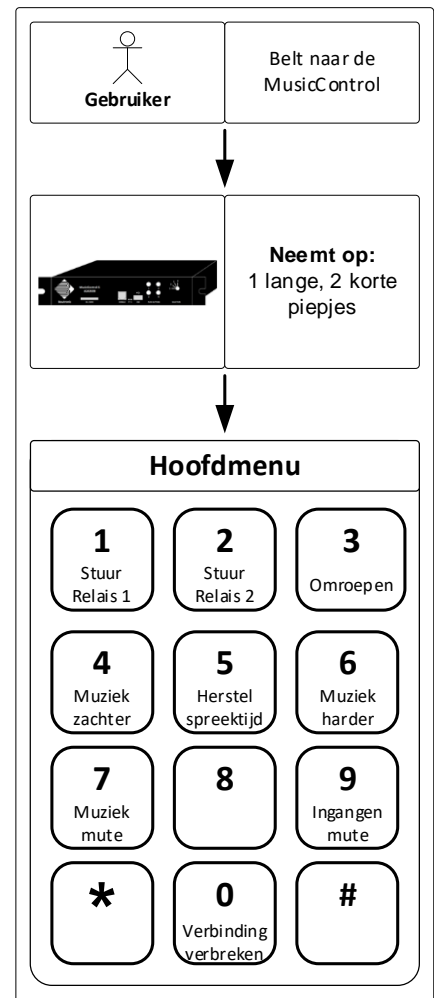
Gebruiker

Belt naar de MusicControl

Neemt op:
1 lange, 2 korte piepjes

Hoofdmenu

1
Stuur Relais 1

2
Stuur Relais 2

3
Omroepen

4
Muziek zachter

5
Herstel spreektijd

6
Muziek harder

7
Muziek mute

8

9
Ingangen mute

*

0
Verbinding verbreken

#